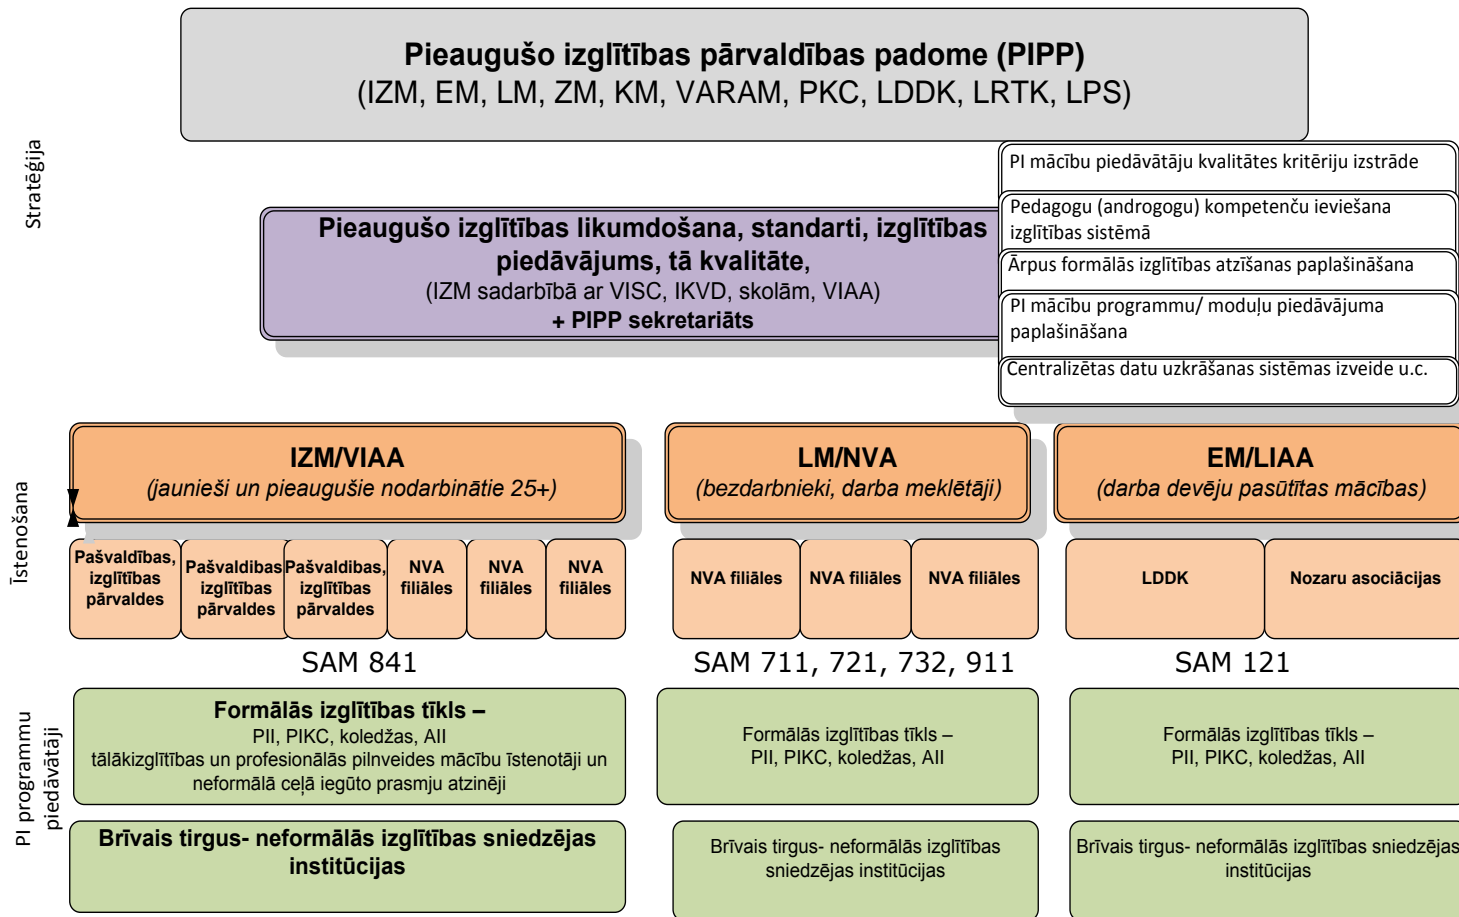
Pieaugušo izglītības pārvaldības padome (PIPP)
(IZM, EM, LM, ZM, KM, VARAM, PKC, LDDK, LRTK, LPS)

Stratēģija

Pieaugušo izglītības likumdošana, standarti, izglītības piedāvājums, tā kvalitāte,
(IZM sadarbībā ar VISC, IKVD, skolām, VIAA)
+ PIPP sekretariāts

PI mācību piedāvātāju kvalitātes kritēriju izstrāde

Pedagogu (androgogu) kompetenču ieviešana izglītības sistēmā

Ārpus formālās izglītības atzīšanas paplašināšana

PI mācību programmu/ moduļu piedāvājuma paplašināšana

Centralizētas datu uzkrāšanas sistēmas izveide u.c.

Īstenošana

IZM/VIAA
(jaunieši un pieaugušie nodarbinātie 25+)

LM/NVA
(bezdarbnieki, darba meklētāji)

EM/LIAA
(darba devēju pasūtītas mācības)

Pašvaldības, izglītības pārvaldes

Pašvaldibas izglītības pārvaldes

Pašvaldības, izglītības pārvaldes

NVA filiāles

NVA filiāles

NVA filiāles

NVA filiāles

NVA filiāles

NVA filiāles

LDDK

Nozaru asociācijas

SAM 841

SAM 711, 721, 732, 911

SAM 121

PI programmu piedāvātāji

Formālās izglītības tīkls –
PII, PIKC, koledžas, AII
tālākizglītības un profesionālās pilnveides mācību īstenotāji un neformālā ceļā iegūto prasmju atzinēji

Formālās izglītības tīkls –
PII, PIKC, koledžas, AII

Formālās izglītības tīkls –
PII, PIKC, koledžas, AII

Brīvais tirgus- neformālās izglītības sniedzējas institūcijas

Brīvais tirgus- neformālās izglītības sniedzējas institūcijas

Brīvais tirgus- neformālās izglītības sniedzējas institūcijas